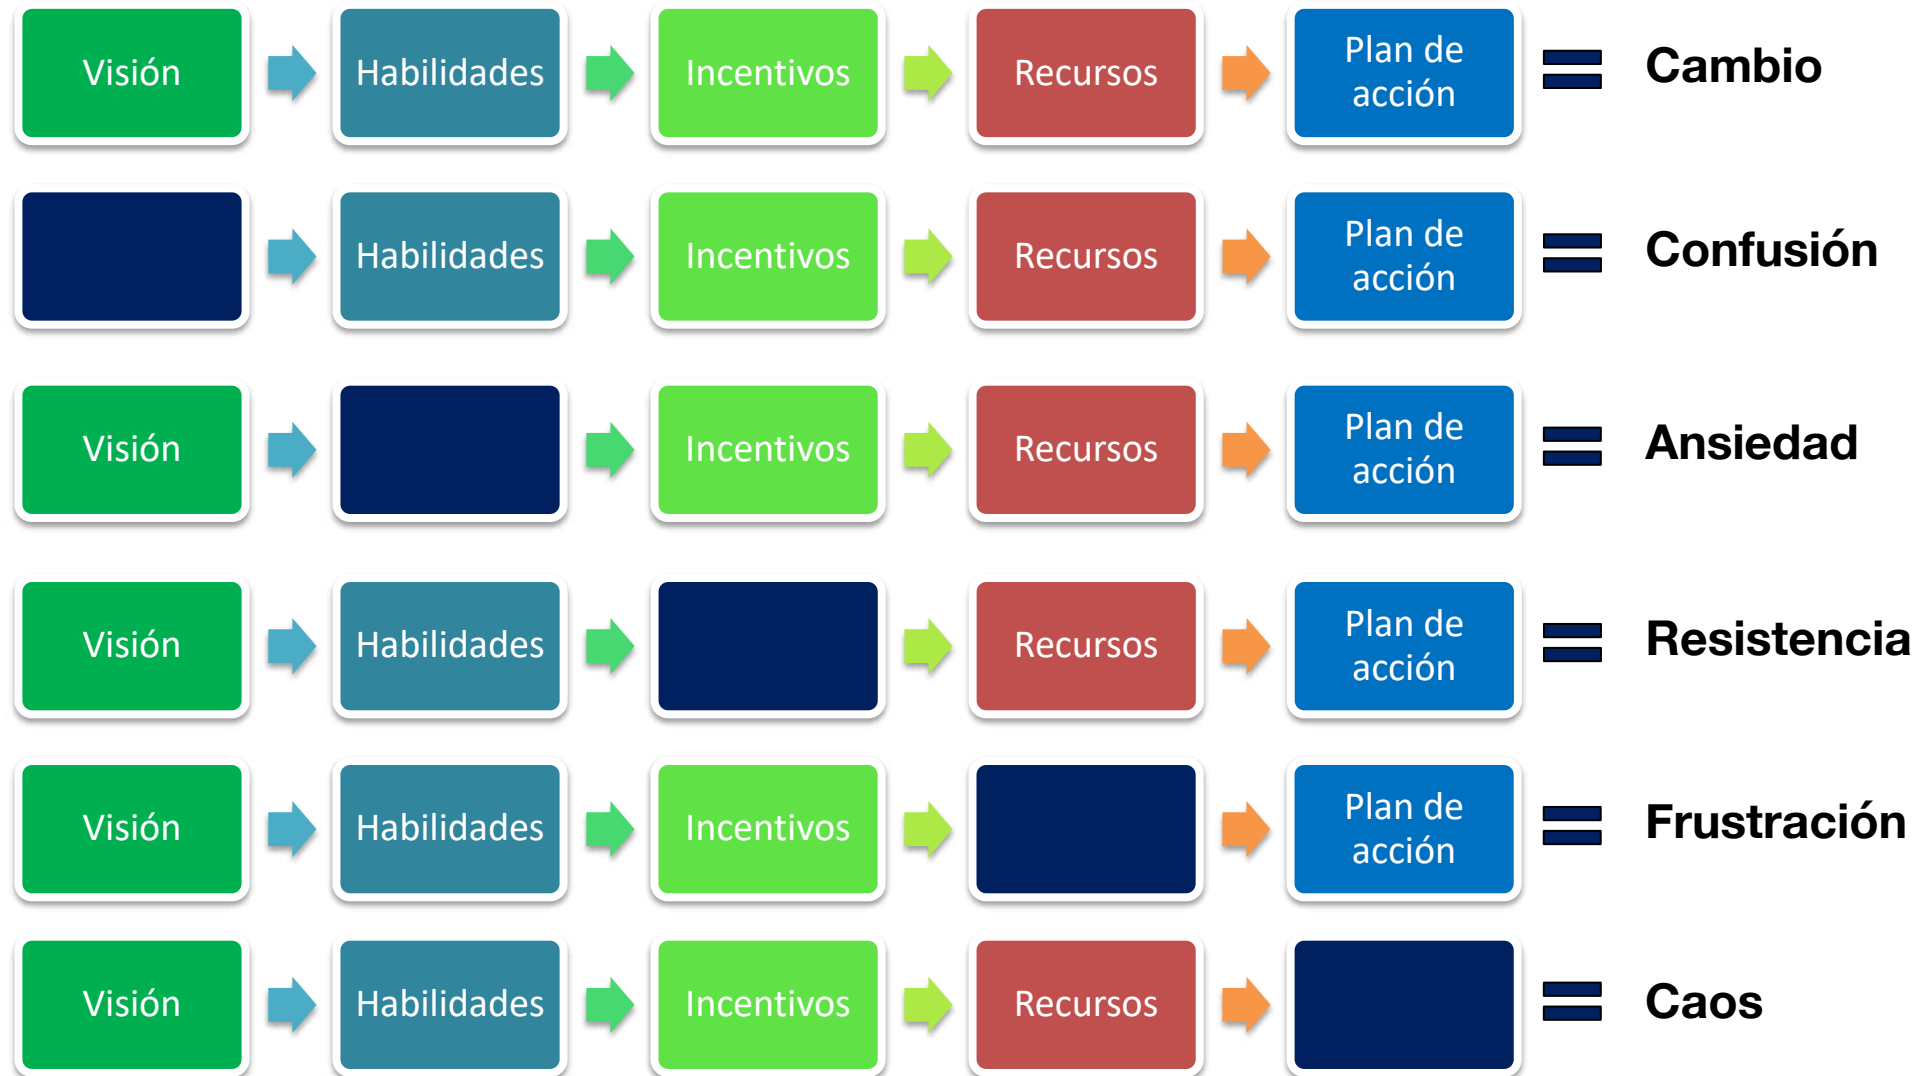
Visión Habilidades Incentivos Recursos Plan de acción = Cambio

Habilidades Incentivos Recursos Plan de acción = Confusión

Visión Incentivos Recursos Plan de acción = Ansiedad

Visión Habilidades Recursos Plan de acción = Resistencia

Visión Habilidades Incentivos Plan de acción = Frustración

Visión Habilidades Incentivos Recursos = Caos